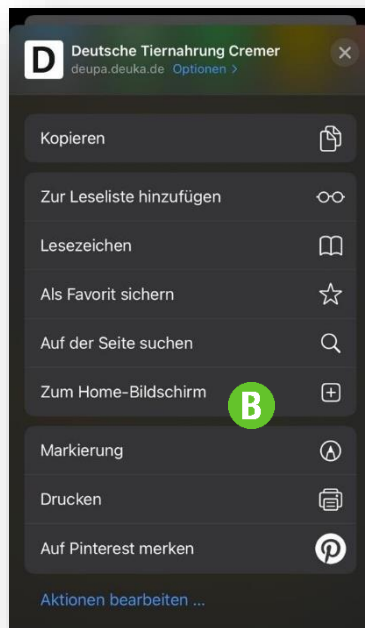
D Deutsche Tiernahrung Cremer
deupa.deuka.de Optionen >

Kopieren

Zur Leseliste hinzufügen

Lesezeichen

Als Favorit sichern

Auf der Seite suchen

Zum Home-Bildschirm

B

Markierung

Drucken

Auf Pinterest merken

Aktionen bearbeiten ...